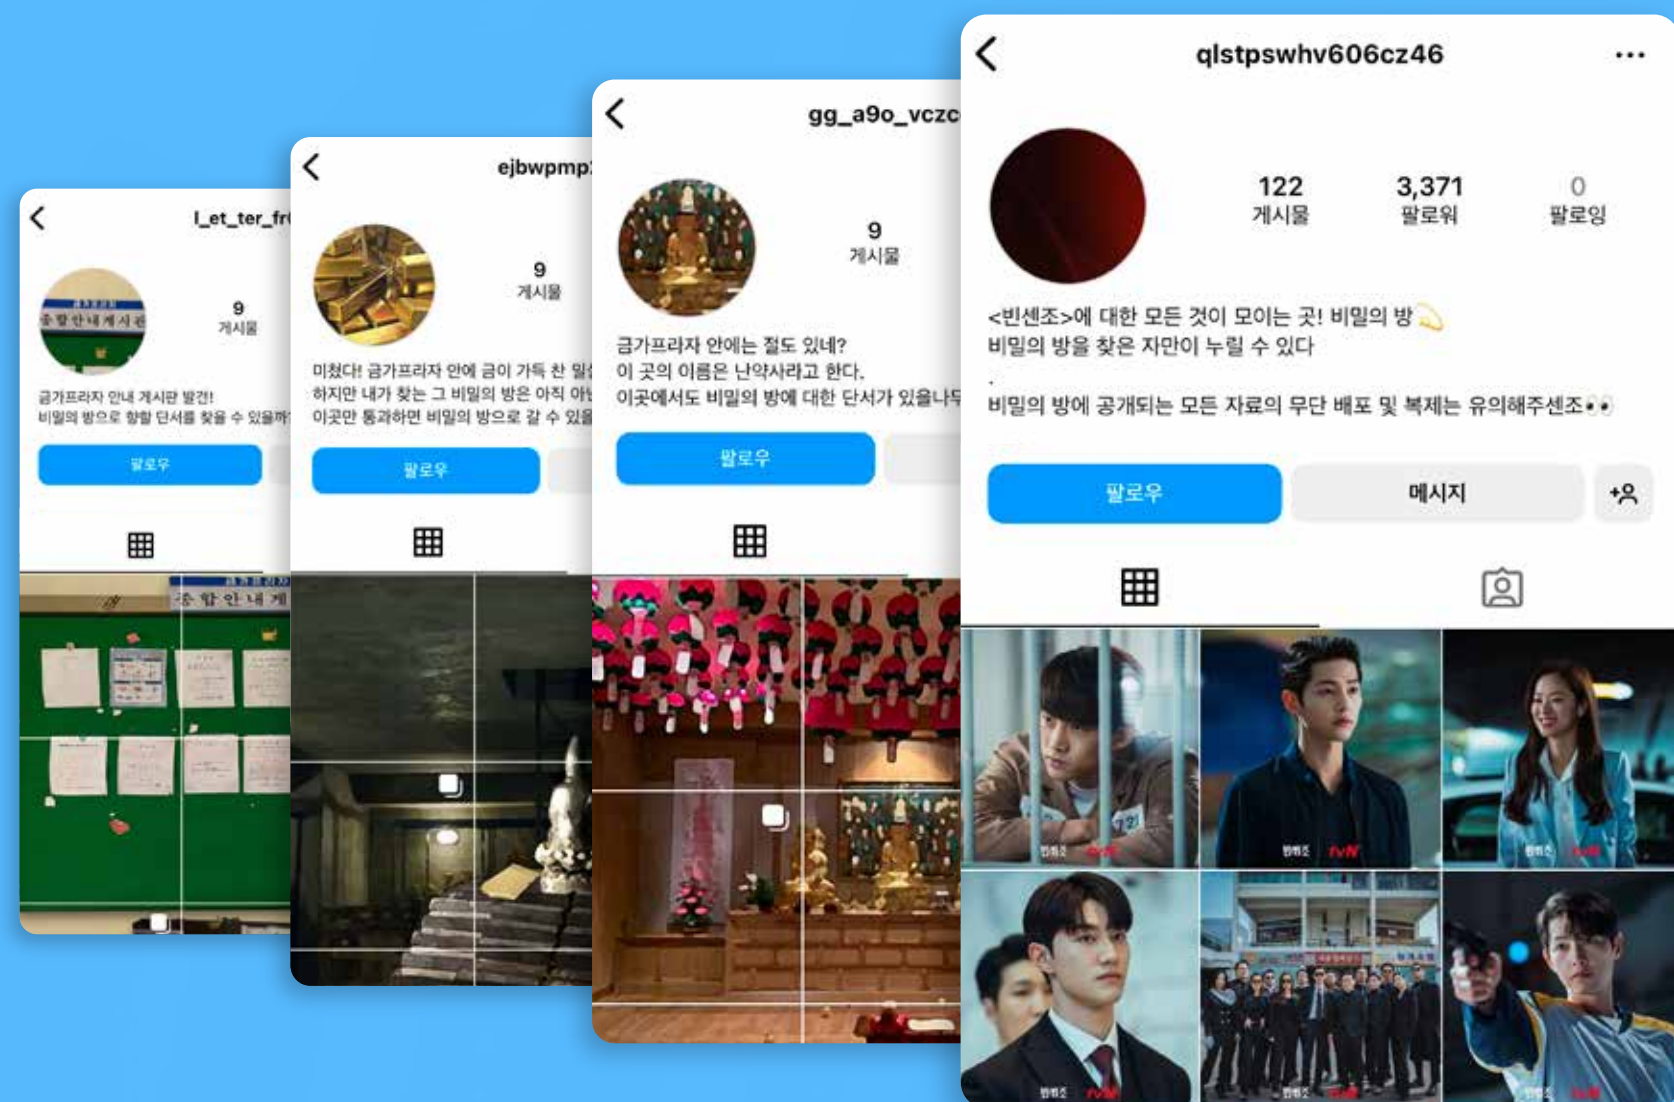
l_et_ter_fr

종합안내게시판

9
게시물

금가프라자 안내 게시판 발견!
비밀의 방으로 향할 단서를 찾을 수 있을까

팔로우

ejbwpmp

9
게시물

미쳤다! 금가프라자 안에 금이 가득 찬 밀
하지만 내가 찾는 그 비밀의 방은 아직 아
이곳만 통과하면 비밀의 방으로 갈 수 있을

팔로우

gg_a9o_vczc

9
게시물

금가프라자 안에는 절도 있네?
이 곳의 이름은 난약사라고 한다.
이곳에서도 비밀의 방에 대한 단서가 있을나

팔로우

qlstpswhv606cz46

122
게시물

3,371
팔로워

0
팔로잉

<빈센조>에 대한 모든 것이 모이는 곳! 비밀의 방
비밀의 방을 찾은 자만이 누릴 수 있다
.
비밀의 방에 공개되는 모든 자료의 무단 배포 및 복제는 유의해주센조

팔로우

메시지

빈센조 tvN

빈센조 tvN

빈센조 tvN

빈센조 tvN

빈센조 tvN

빈센조 tvN